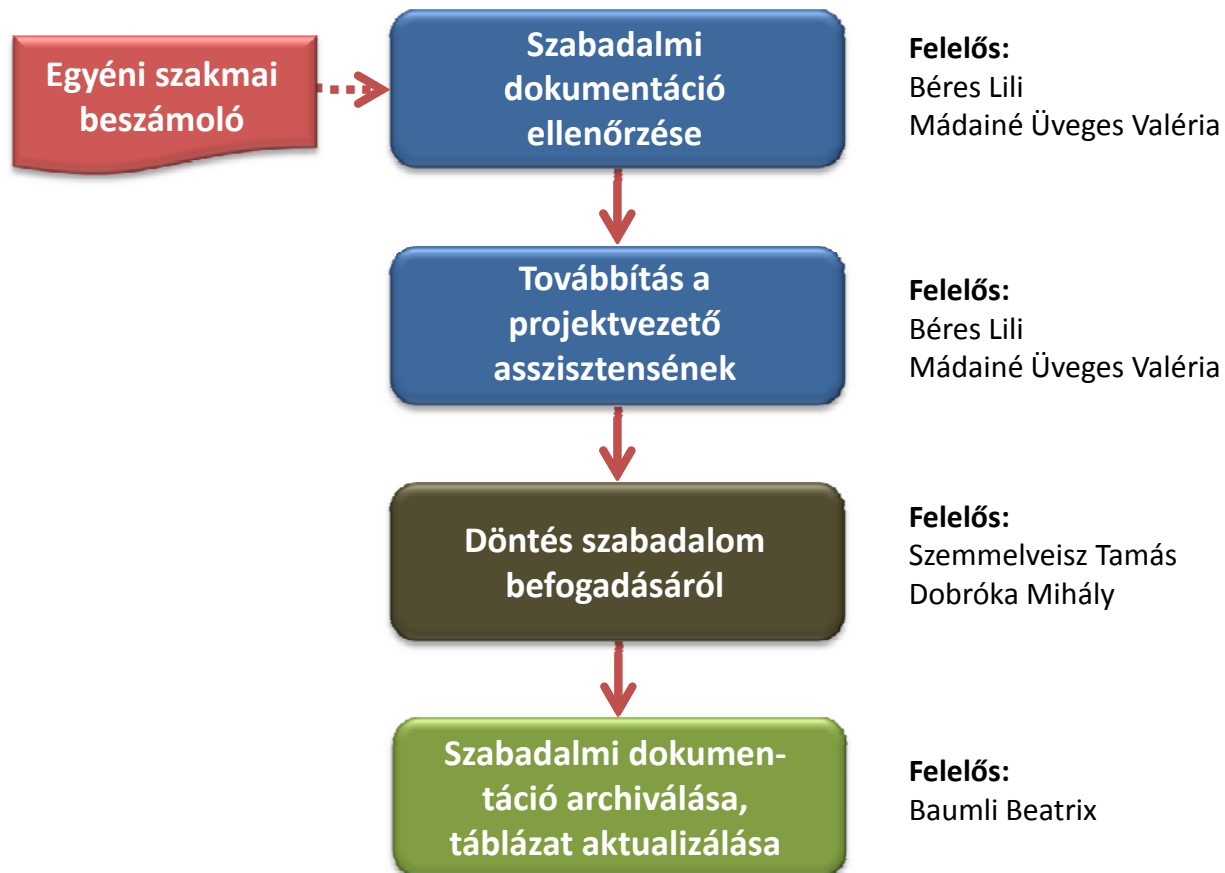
Egyéni szakmai beszámoló

Szabadalmi dokumentáció ellenőrzése

Felelős:
Béres Lili
Mádainé Üveges Valéria

Továbbítás a projektvezető asszisztensének

Felelős:
Béres Lili
Mádainé Üveges Valéria

Döntés szabadalom befogadásáról

Felelős:
Szemmelveisz Tamás
Dobróka Mihály

Szabadalmi dokumentáció archiválása, táblázat aktualizálása

Felelős:
Baumli Beatrix